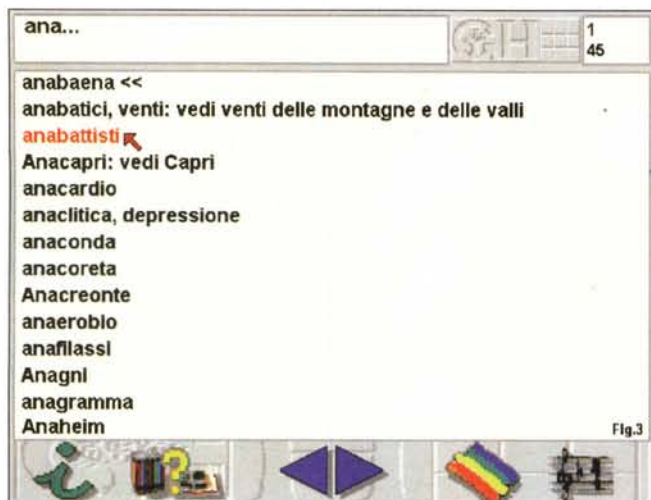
ana...

1
45

anabaena <<
anabatici, venti: vedi venti delle montagne e delle valli
anabattisti
Anacapri: vedi Capri
anacardio
anaclitica, depressione
anaconda
anacoreta
Anacreonte
anaerobio
anafilassi
Anagni
anagramma
Anaheim

Fig.3